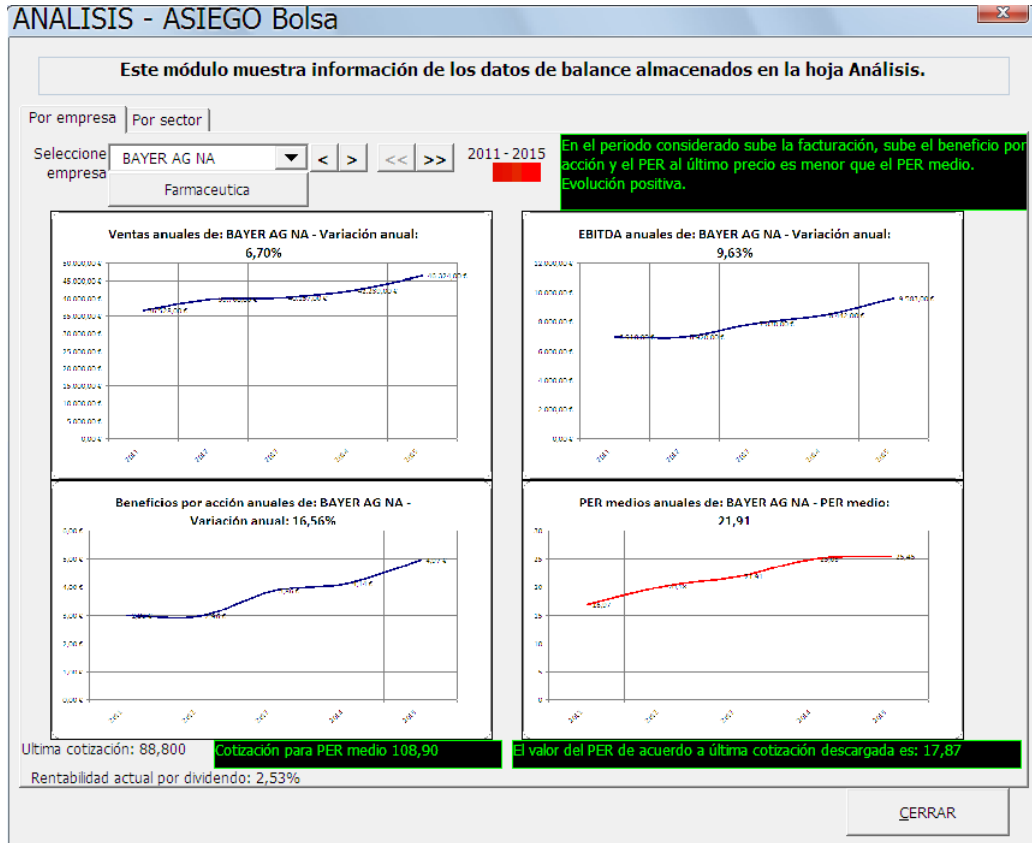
ANALISIS - ASIEGO Bolsa

Este módulo muestra información de los datos de balance almacenados en la hoja Análisis.

Por empresa | Por sector

Seleccione empresa
BAYER AG NA
< > << >>
Farmaceutica
2011 - 2015

En el periodo considerado sube la facturación, sube el beneficio por acción y el PER al último precio es menor que el PER medio. Evolución positiva.

Ventas anuales de: BAYER AG NA - Variación anual: 6,70%

50.000.000 €
45.000.000 €
40.000.000 €
35.000.000 €
30.000.000 €
25.000.000 €
20.000.000 €
15.000.000 €
10.000.000 €
5.000.000 €
0,00 €
2011 2012 2013 2014 2015

EBITDA anuales de: BAYER AG NA - Variación anual: 9,63%

12.000.000 €
10.000.000 €
8.000.000 €
6.000.000 €
4.000.000 €
2.000.000 €
0,00 €
2011 2012 2013 2014 2015

Beneficios por acción anuales de: BAYER AG NA - Variación anual: 16,56%

7,00 €
6,00 €
5,00 €
4,00 €
3,00 €
2,00 €
1,00 €
0,00 €
2011 2012 2013 2014 2015

PER medios anuales de: BAYER AG NA - PER medio: 21,91

30
25
20
15
10
5
0
2011 2012 2013 2014 2015

Ultima cotización: 88,800
Cotización para PER medio 108,90
El valor del PER de acuerdo a última cotización descargada es: 17,87
Rentabilidad actual por dividendo: 2,53%

CERRAR